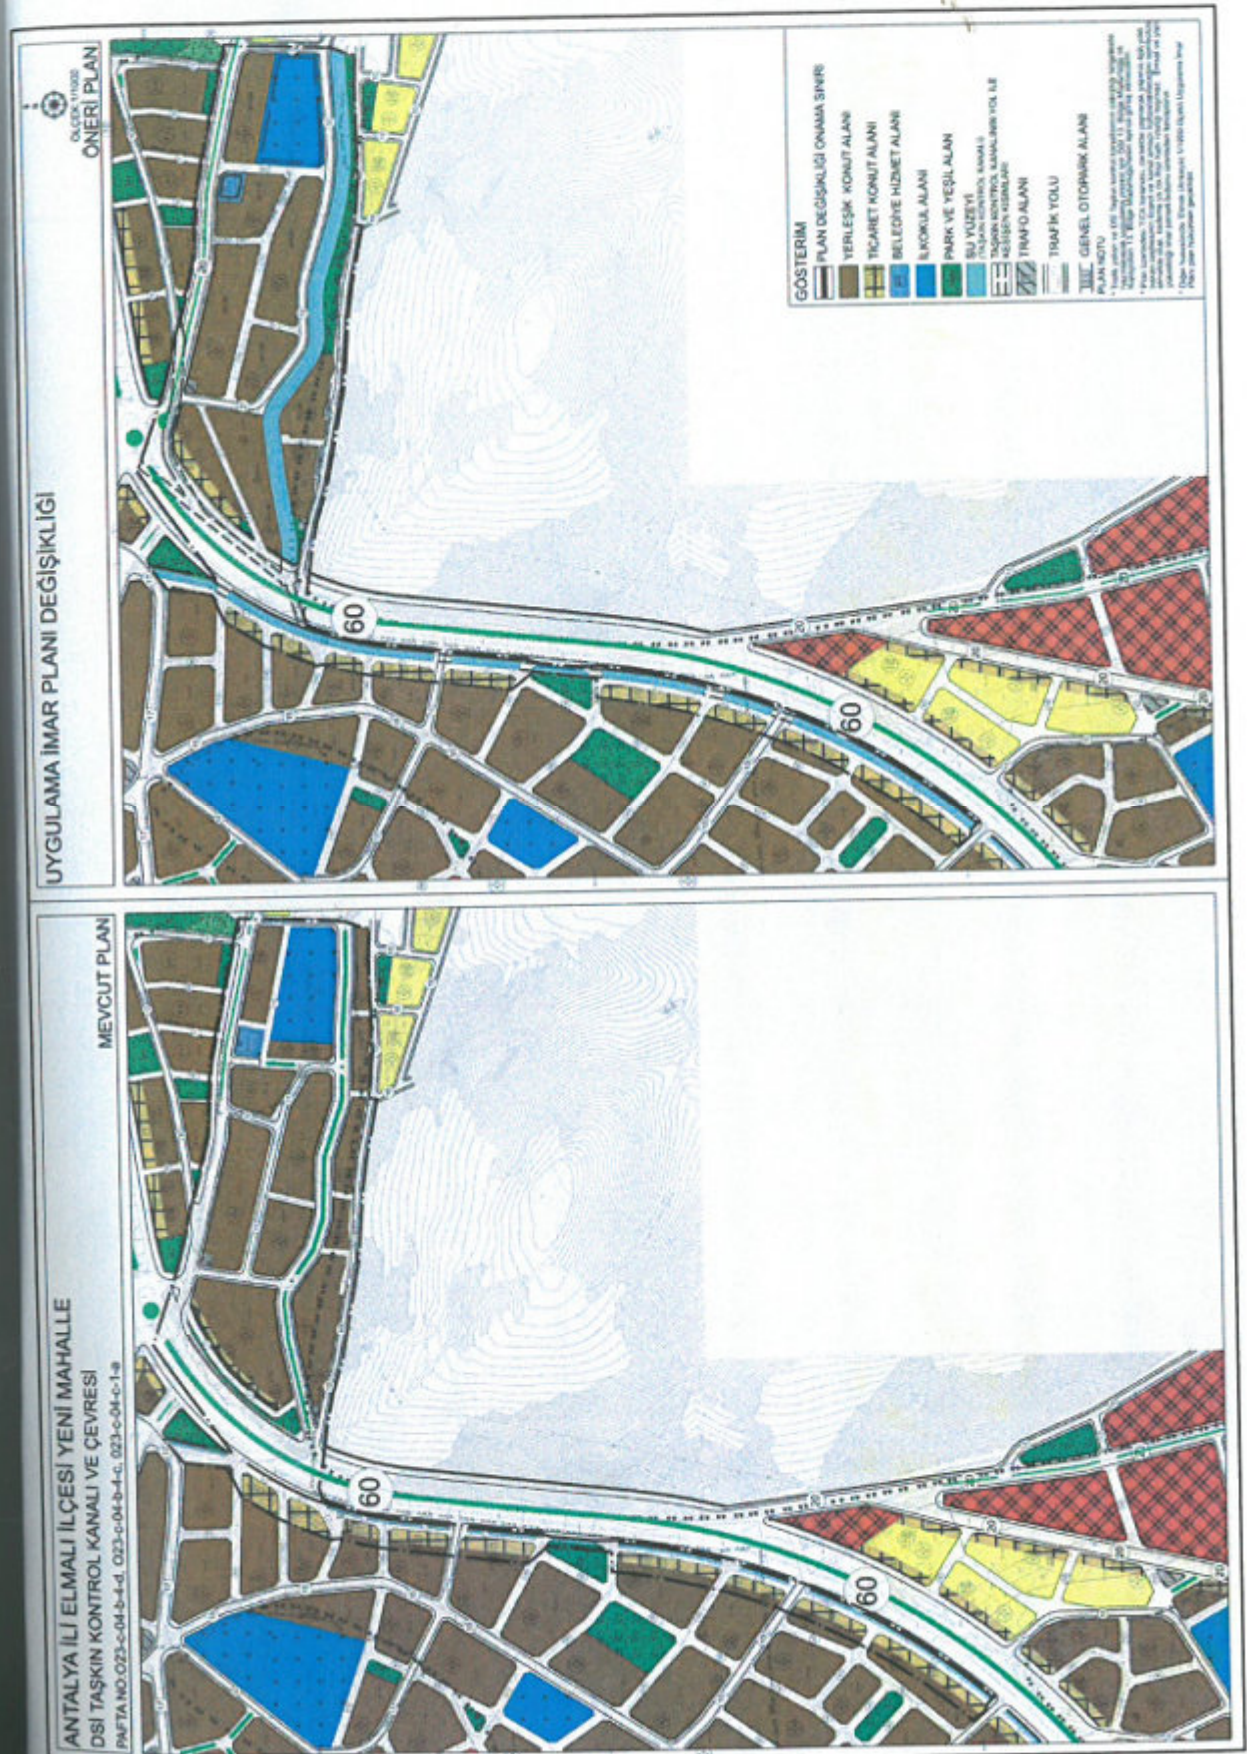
ANTALYA İLİ ELMALI İLÇESİ YENİ MAHALLE
DSİ TAŞKIN KONTROL KANALI VE ÇEVRESİ
PAFTA NO:O23-c-04-b-4-d, O23-c-04-c, O23-c-04-c-1-a

MEVCUT PLAN

60

60

UYGULAMA İMAR PLANI DEĞİŞİKLİĞİ

ÖLÇEK 1/1000
ÖNERİ PLAN

60

60

GÖSTERİM
PLAN DEĞİŞİKLİĞİ ONAMA SINIRI
YERLEŞİK KONUT ALANI
TİCARET KONUT ALANI
BELEDİYE HİZMET ALANI
İLKOKUL ALANI
PARK VE YEŞİL ALAN
SU YÜZEYİ
TAŞKIN KONTROL KANALI
TAŞKIN KONTROL KANALININ YOL İLE KESİŞEN KISIMLARI
TRAFO ALANI
TRAFİK YOLU
GENEL OTOPARK ALANI
PLAN NOTU
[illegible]